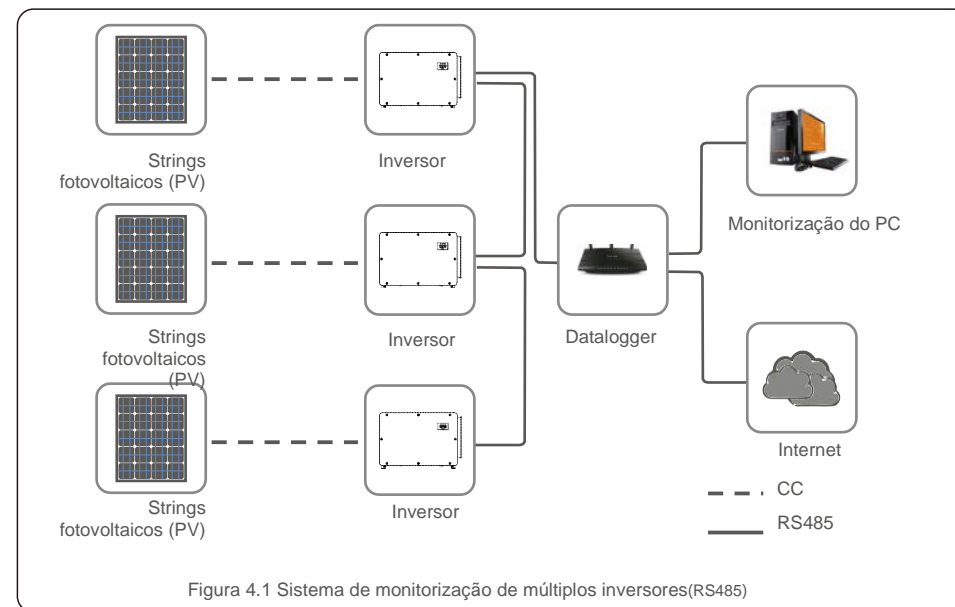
Strings fotovoltaicos (PV)

Inversor

Monitorização do PC

Strings fotovoltaicos (PV)

Inversor

Datalogger

Internet

Strings fotovoltaicos (PV)

Inversor

CC

RS485

Figura 4.1 Sistema de monitorização de múltiplos inversores(RS485)